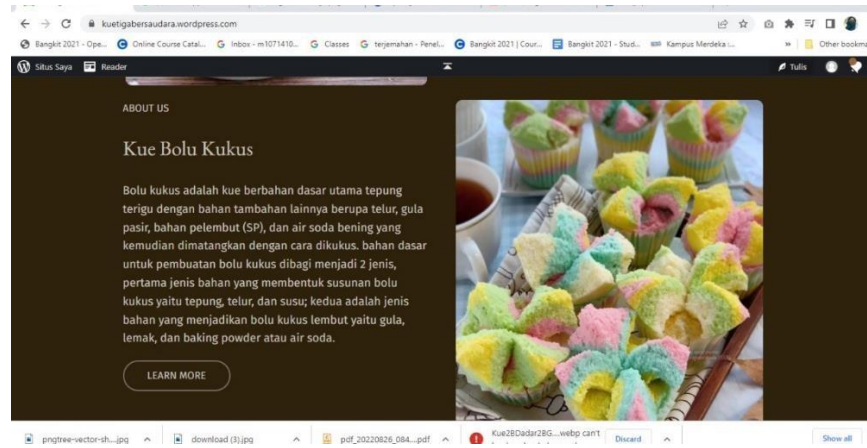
kuetigabersaudara.wordpress.com

Bangkit 2021 - Ope... Online Course Catal... Inbox - m1071410... Classes terjemahan - Penel... Bangkit 2021 | Cour... Bangkit 2021 - Stud... Kampus Merdeka :... » Other bookma

Situs Saya Reader Tulis

ABOUT US

Kue Bolu Kukus

Bolu kukus adalah kue berbahan dasar utama tepung terigu dengan bahan tambahan lainnya berupa telur, gula pasir, bahan pelembut (SP), dan air soda bening yang kemudian dimatangkan dengan cara dikukus. bahan dasar untuk pembuatan bolu kukus dibagi menjadi 2 jenis, pertama jenis bahan yang membentuk susunan bolu kukus yaitu tepung, telur, dan susu; kedua adalah jenis bahan yang menjadikan bolu kukus lembut yaitu gula, lemak, dan baking powder atau air soda.

LEARN MORE

pngtree-vector-sh....jpg download (3).jpg pdf_20220826_084....pdf Kue%20Dadar%20G....webp can't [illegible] Discard Show all